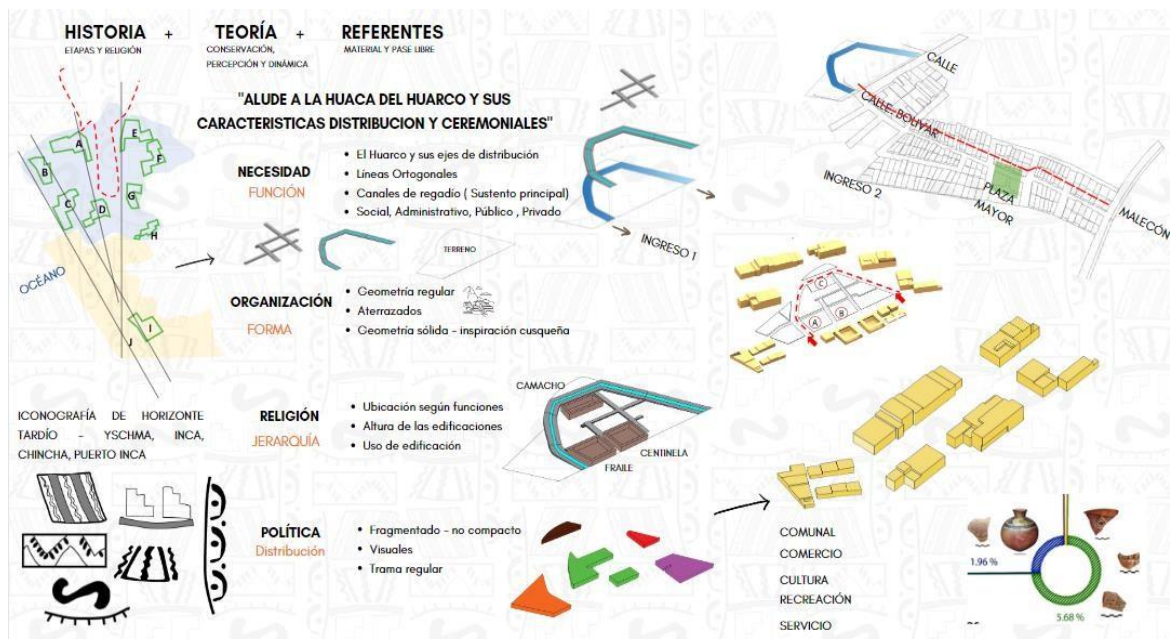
HISTORIA
ETAPAS Y RELIGIÓN

+

TEORÍA
CONSERVACIÓN, PERCEPCIÓN Y DINÁMICA

+

REFERENTES
MATERIAL Y PASE LIBRE

"ALUDE A LA HUACA DEL HUARCO Y SUS CARACTERISTICAS DISTRIBUCION Y CEREMONIALES"

A B C D E F G H I J

OCÉANO

NECESIDAD
FUNCIÓN

• El Huarco y sus ejes de distribución
• Líneas Ortogonales
• Canales de regadío ( Sustento principal)
• Social, Administrativo, Público , Privado

TERRENO

ORGANIZACIÓN
FORMA

• Geometría regular
• Aterrazados
• Geometría sólida - inspiración cusqueña

ICONOGRAFÍA DE HORIZONTE TARDÍO - YSCHMA, INCA, CHINCHA, PUERTO INCA

RELIGIÓN
JERARQUÍA

• Ubicación según funciones
• Altura de las edificaciones
• Uso de edificación

CAMACHO
CENTINELA
FRAILE

POLÍTICA
Distribución

• Fragmentado - no compacto
• Visuales
• Trama regular

INGRESO 1

CALLE
CALLE BOLIVAR
INGRESO 2
PLAZA MAYOR
MALECON

C
A
B

COMUNAL
COMERCIO
CULTURA
RECREACIÓN
SERVICIO

1.96 %
5.68 %